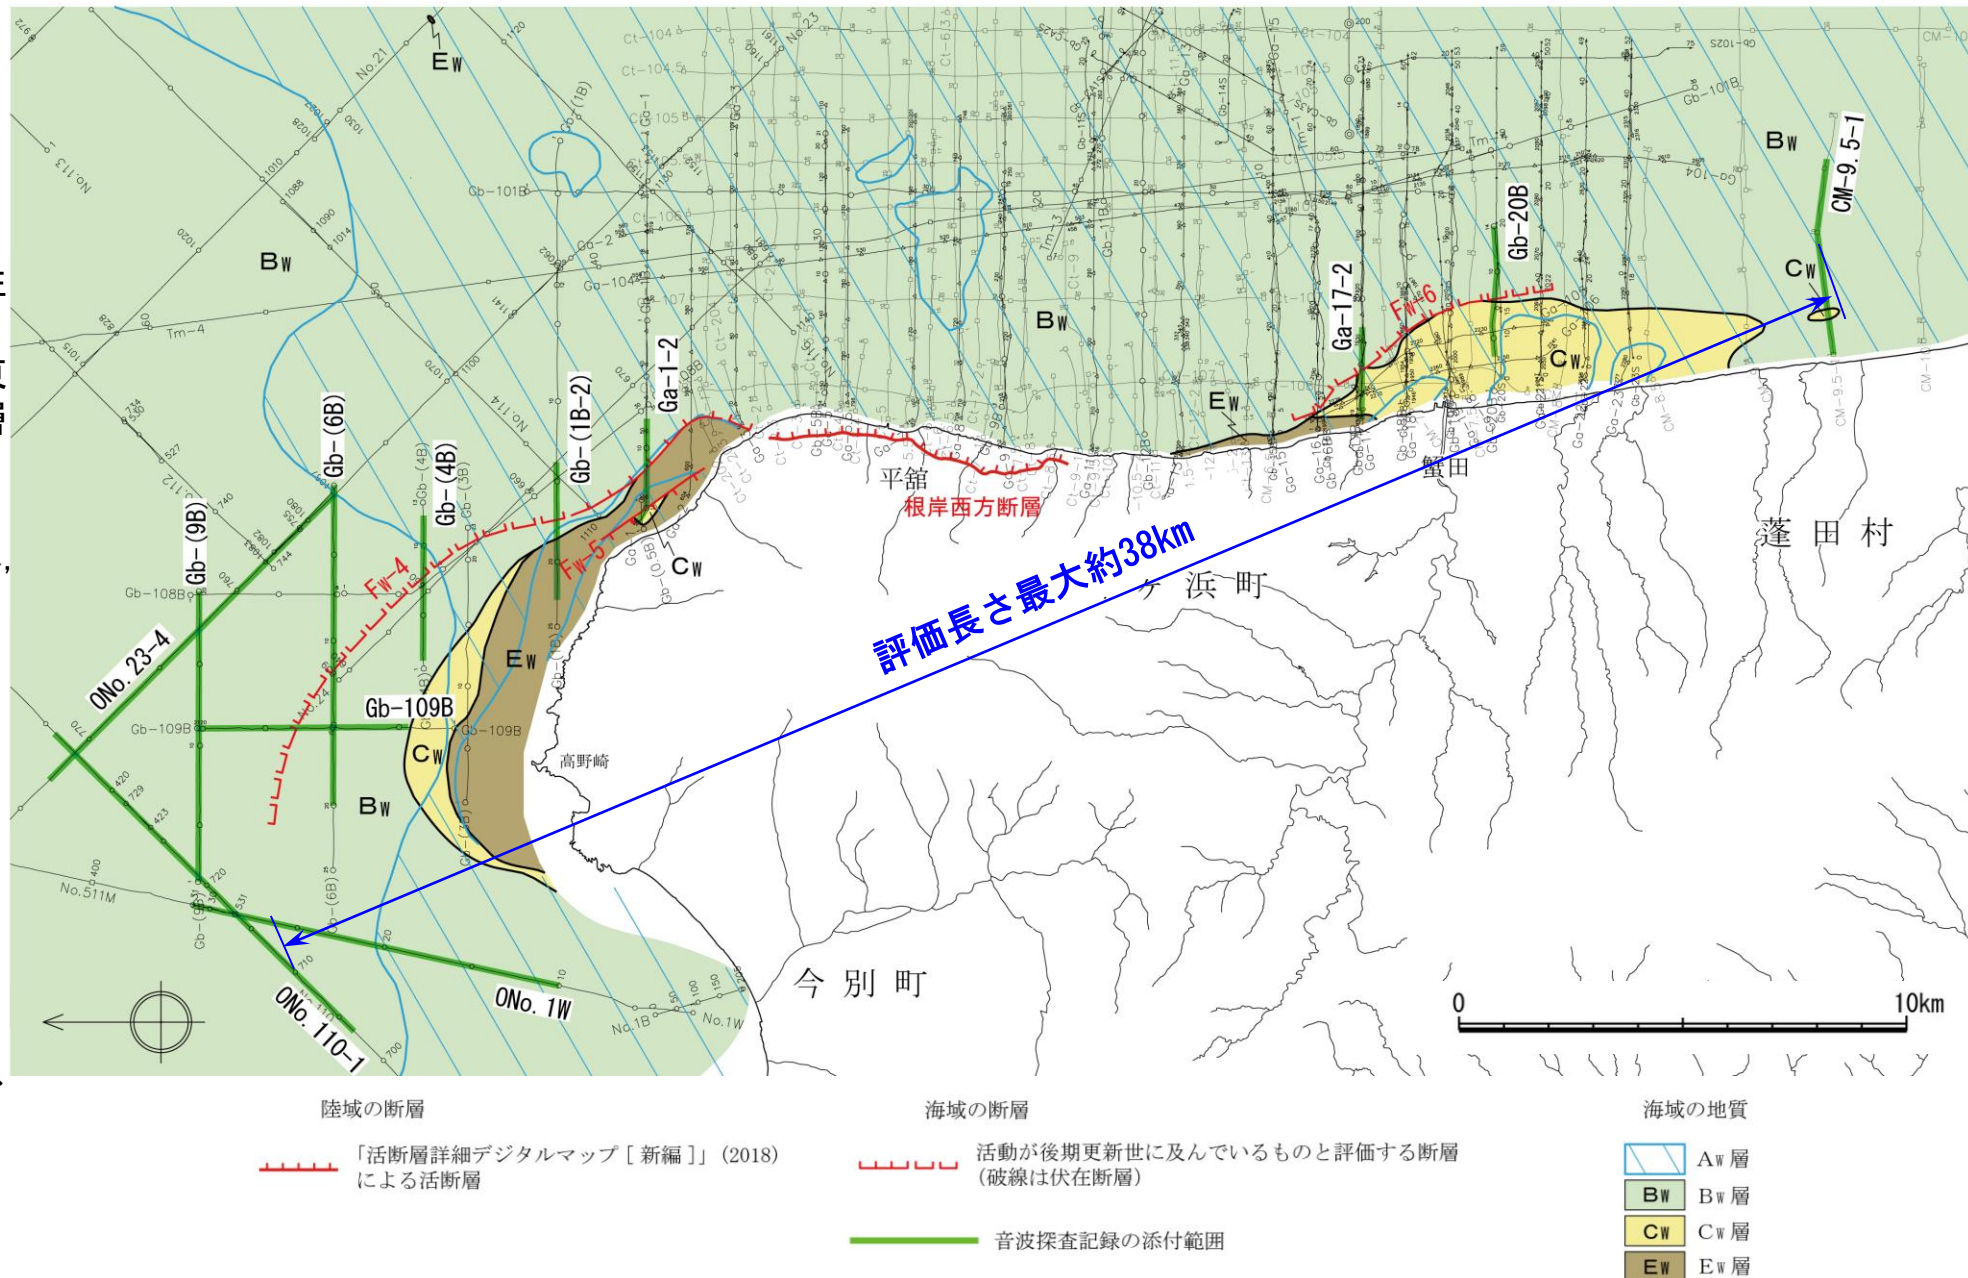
Ew
No.21
No.23
Ct-104
Ct-104.5
Gb-101B
Gb-14S
Gb-102S
Gb-101B
Go-104
Go-105
Ct-106
Go-2
Go-104
Tm-4
Tm-3
No.113
No.114
No.116
Bw
Bw
Bw
Bw
Bw
CM-9.5-1
Cw
Cw
Cw
Cw
Ew
Ew
Ew
Gb-20B
Ga-17-2
Fw-6
Ga-1-2
Gb-(1B-2)
Gb-(4B)
Gb-(6B)
Gb-(9B)
Fw-4
Fw-5
Gb-108B
Gb-109B
Gb-109B
Gb-109B
ONo.23-4
No.511M
ONo.1W
ONo.110-1
No.1B
No.1W
平舘
根岸西方断層
蟹田
蓬田村
評価長さ最大約38km
外ヶ浜町
高野崎
今別町
0
10km

陸域の断層
「活断層詳細デジタルマップ［新編］」(2018)による活断層

海域の断層
活動が後期更新世に及んでいるものと評価する断層
(破線は伏在断層)

音波探査記録の添付範囲

海域の地質
Aw 層
Bw Bw 層
Cw Cw 層
Ew Ew 層